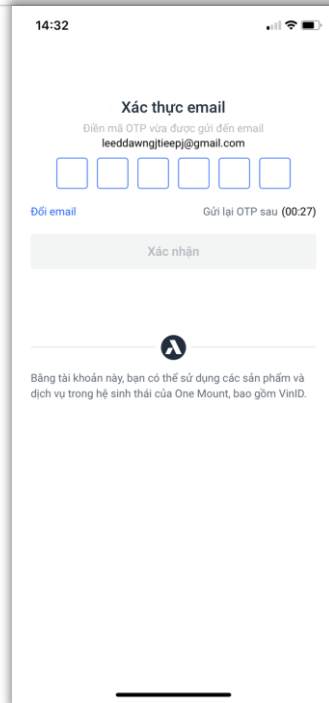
14:32

Xác thực email

Điền mã OTP vừa được gửi đến email
leeddawngjtieepj@gmail.com

Đổi email

Gửi lại OTP sau (00:27)

Xác nhận

Bằng tài khoản này, bạn có thể sử dụng các sản phẩm và dịch vụ trong hệ sinh thái của One Mount, bao gồm VinID.